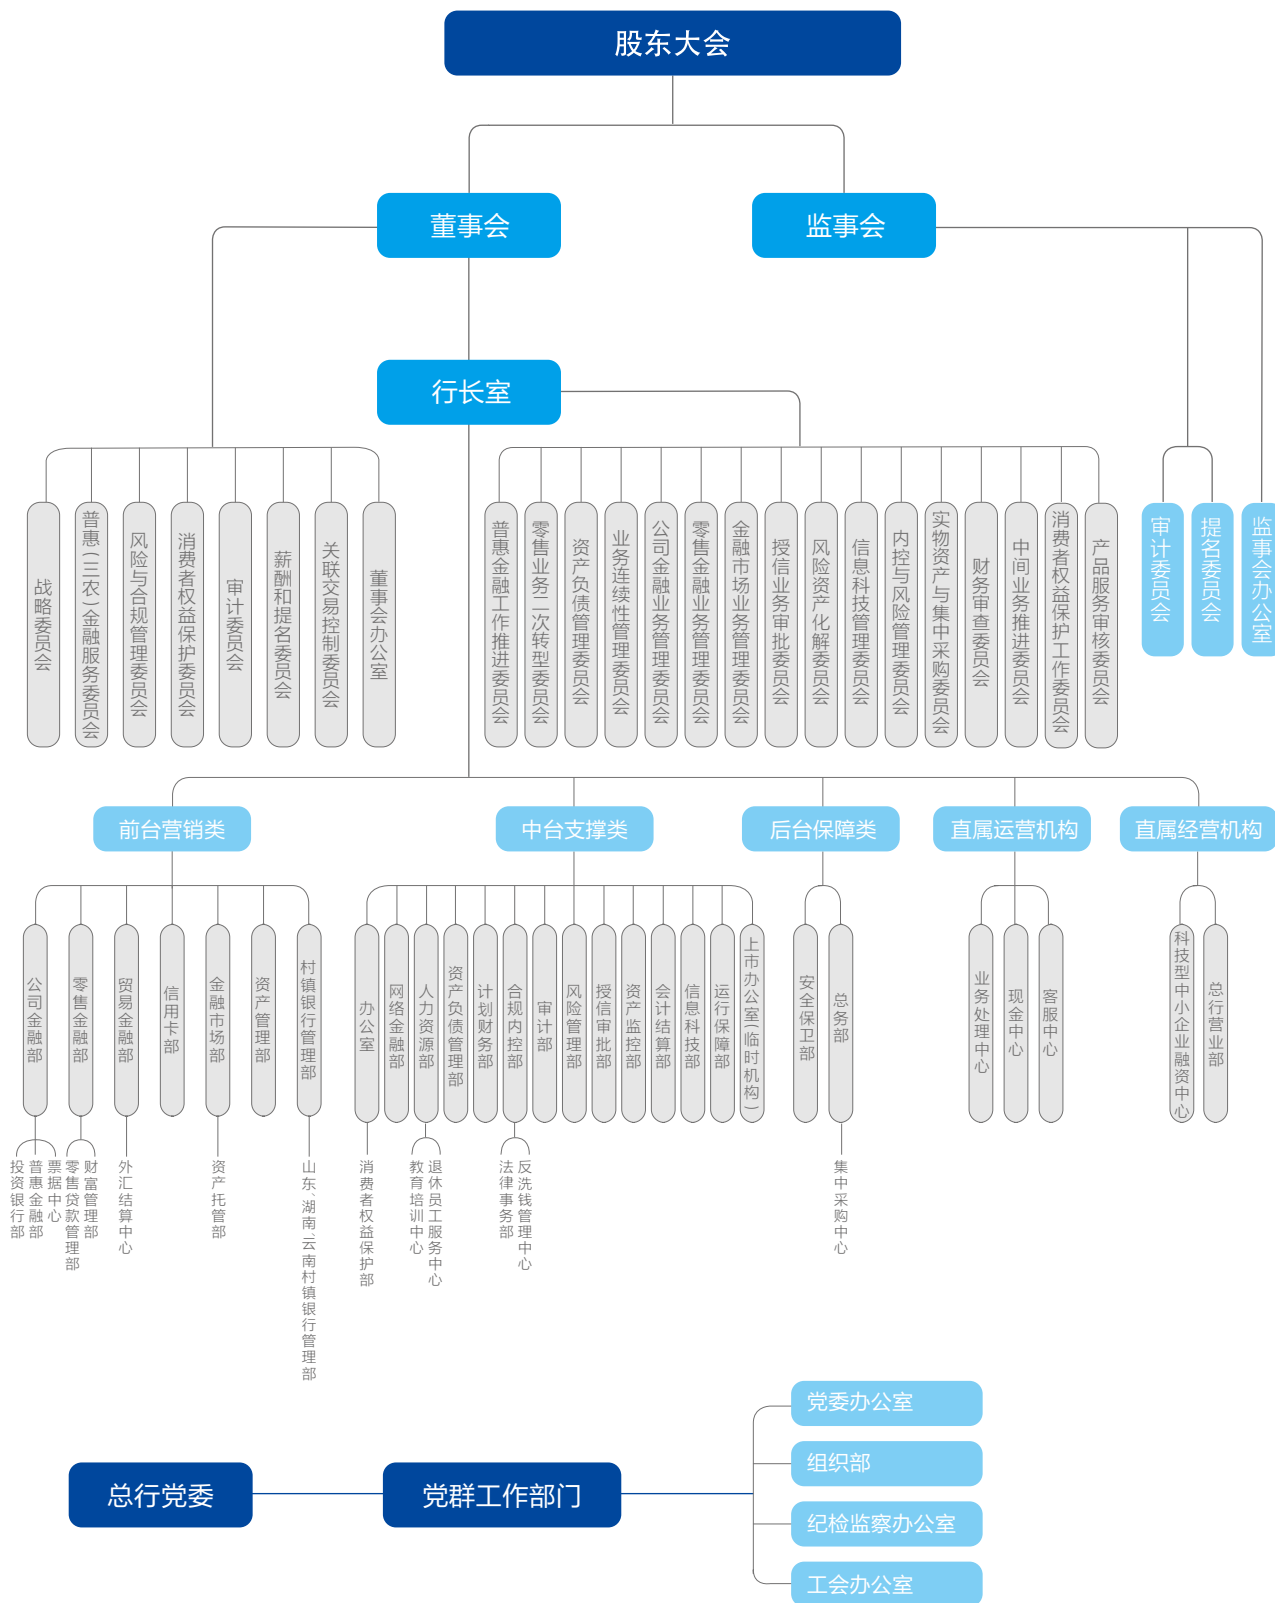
股东大会

董事会

监事会

行长室

战略委员会

普惠（三农）金融服务委员会

风险与合规管理委员会

消费者权益保护委员会

审计委员会

薪酬和提名委员会

关联交易控制委员会

董事会办公室

普惠金融工作推进委员会

零售业务二次转型委员会

资产负债管理委员会

业务连续性管理委员会

公司金融业务管理委员会

零售金融业务管理委员会

金融市场业务管理委员会

授信业务审批委员会

风险资产化解委员会

信息科技管理委员会

内控与风险管理委员会

实物资产与集中采购委员会

财务审查委员会

中间业务推进委员会

消费者权益保护工作委员会

产品服务审核委员会

审计委员会

提名委员会

监事会办公室

前台营销类

中台支撑类

后台保障类

直属运营机构

直属经营机构

公司金融部

零售金融部

贸易金融部

信用卡部

金融市场部

资产管理部

村镇银行管理部

办公室

网络金融部

人力资源部

资产负债管理部

计划财务部

合规内控部

审计部

风险管理部

授信审批部

资产监控部

会计结算部

信息科技部

运行保障部

上市办公室（临时机构）

安全保卫部

总务部

业务处理中心

现金中心

客服中心

科技型中小企业融资中心

总行营业部

投资银行部

普惠金融部

票据中心

零售贷款管理部

财富管理部

外汇结算中心

资产托管部

山东、湖南、云南村镇银行管理部

消费者权益保护部

教育培训中心

退休员工服务中心

法律事务部

反洗钱管理中心

集中采购中心

党委办公室

组织部

纪检监察办公室

工会办公室

总行党委

党群工作部门